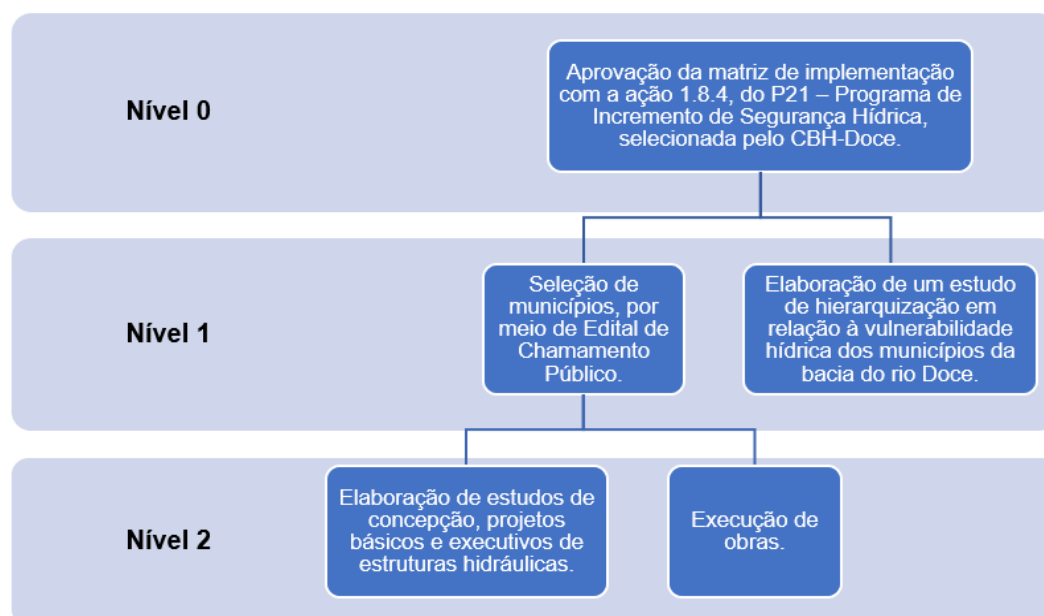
Nível 0

Aprovação da matriz de implementação com a ação 1.8.4, do P21 – Programa de Incremento de Segurança Hídrica, selecionada pelo CBH-Doce.

Nível 1

Seleção de municípios, por meio de Edital de Chamamento Público.

Elaboração de um estudo de hierarquização em relação à vulnerabilidade hídrica dos municípios da bacia do rio Doce.

Nível 2

Elaboração de estudos de concepção, projetos básicos e executivos de estruturas hidráulicas.

Execução de obras.